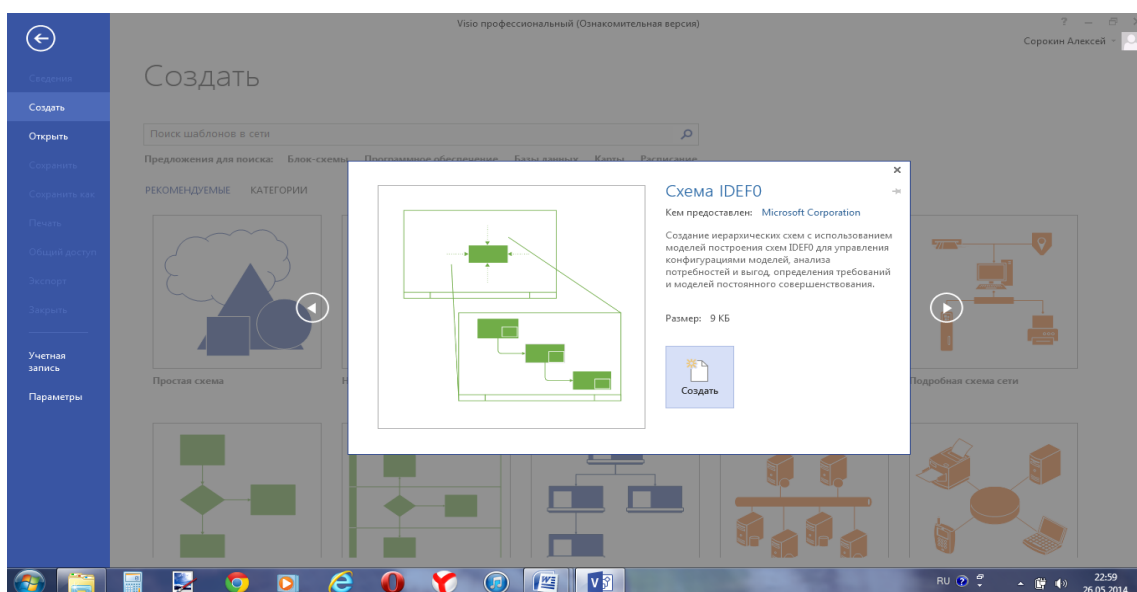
Visio профессиональный (Ознакомительная версия)

? – ⧉ ×

Сорокин Алексей

Сведения

Создать

Открыть

Сохранить

Сохранить как

Печать

Общий доступ

Экспорт

Закрыть

Учетная запись

Параметры

Создать

Поиск шаблонов в сети

Предложения для поиска: Блок-схемы Программное обеспечение Базы данных Карты Расписание

РЕКОМЕНДУЕМЫЕ КАТЕГОРИИ

Простая схема

Н

Подробная схема сети

Схема IDEF0

Кем предоставлен: Microsoft Corporation

Создание иерархических схем с использованием моделей построения схем IDEF0 для управления конфигурациями моделей, анализа потребностей и выгод, определения требований и моделей постоянного совершенствования.

Размер: 9 КБ

Создать

RU

22:59

26.05.2014